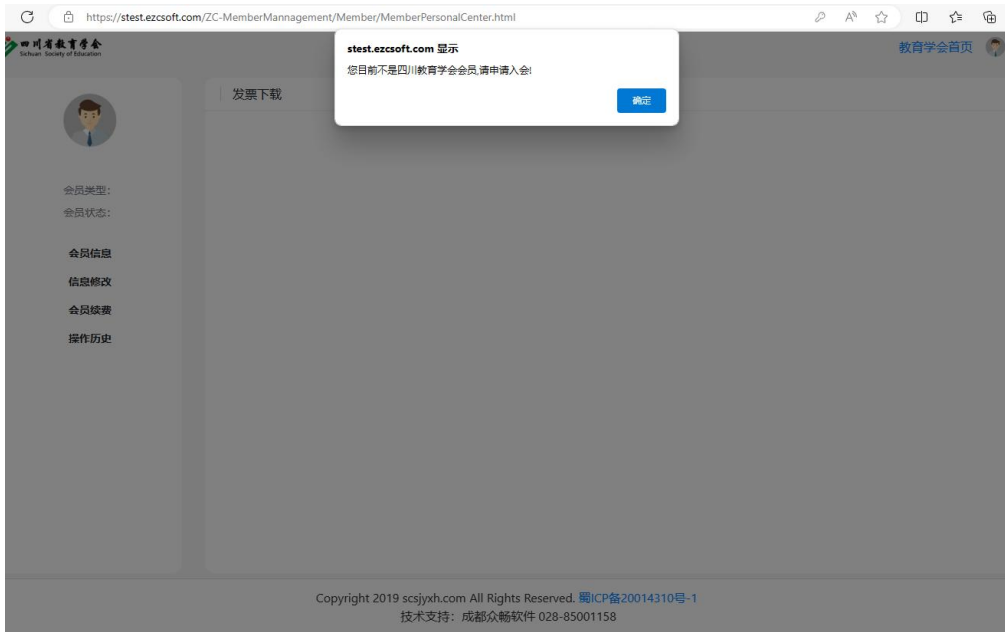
https://stest.ezcsoft.com/ZC-MemberMannagement/Member/MemberPersonalCenter.html

四川省教育学会
Sichuan Society of Education

stest.ezcsoft.com 显示
您目前不是四川教育学会会员,请申请入会!
确定

教育学会首页

发票下载

会员类型:
会员状态:

会员信息
信息修改
会员续费
操作历史

Copyright 2019 scsjyxh.com All Rights Reserved. 蜀ICP备20014310号-1
技术支持：成都众畅软件 028-85001158